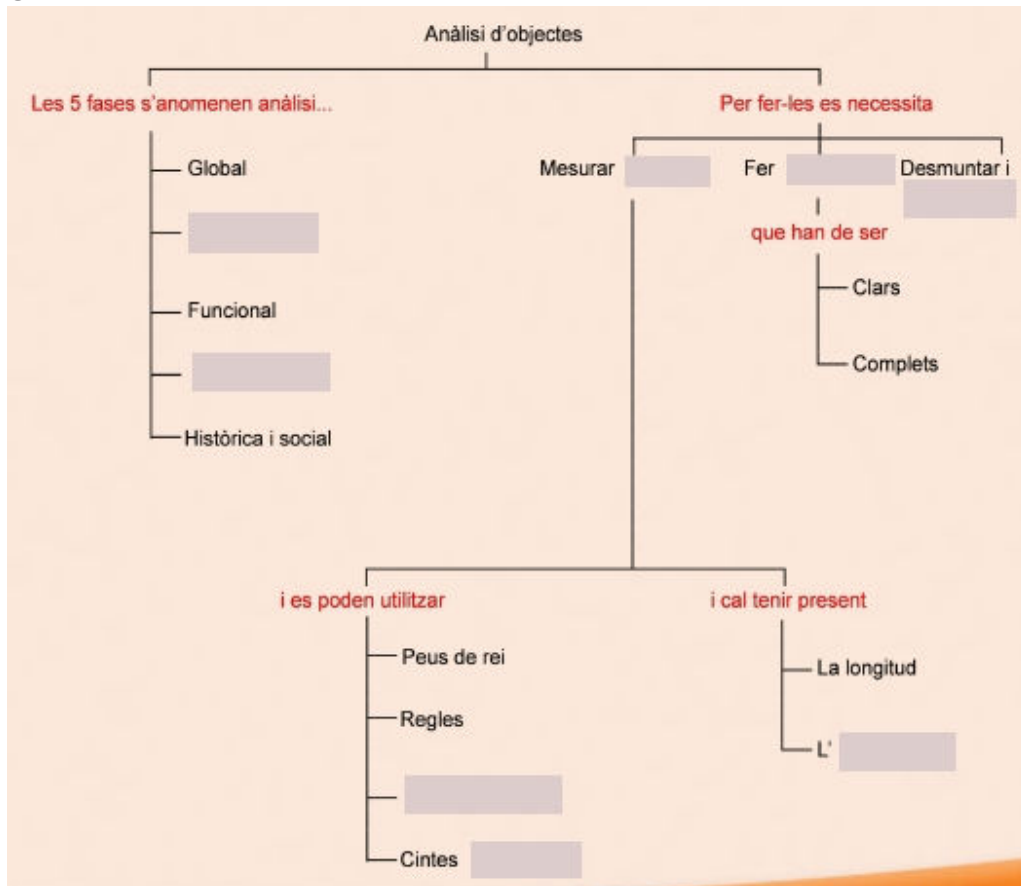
Anàlisi d'objectes

Les 5 fases s'anomenen anàlisi...

Global

Funcional

Històrica i social

Per fer-les es necessita

Mesurar

Fer

Desmuntar i

que han de ser

Clars

Complets

i es poden utilitzar

Peus de rei

Regles

Cintes

i cal tenir present

La longitud

L'